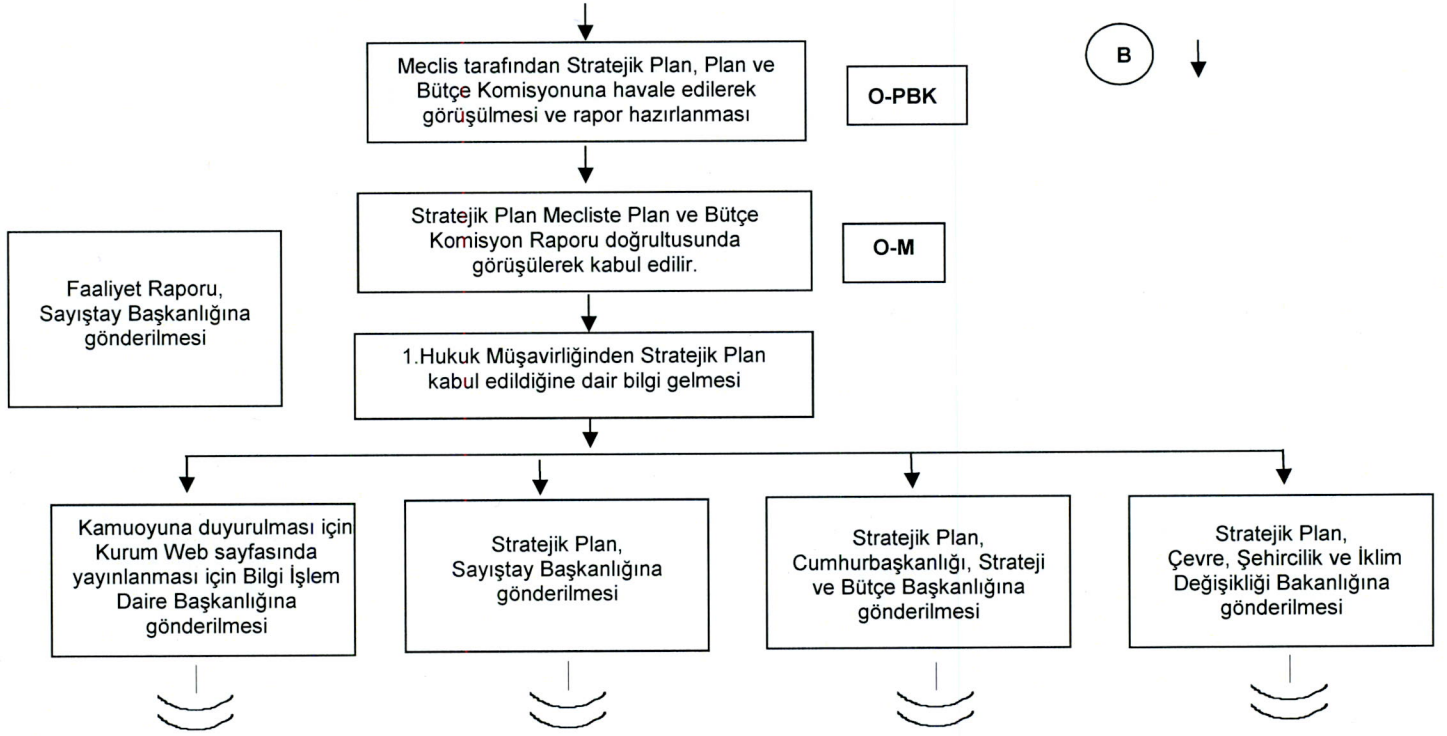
Meclis tarafından Stratejik Plan, Plan ve Bütçe Komisyonuna havale edilerek görüşülmesi ve rapor hazırlanması

O-PBK

B

Stratejik Plan Mecliste Plan ve Bütçe Komisyon Raporu doğrultusunda görüşülerek kabul edilir.

O-M

Faaliyet Raporu, Sayıştay Başkanlığına gönderilmesi

1.Hukuk Müşavirliğinden Stratejik Plan kabul edildiğine dair bilgi gelmesi

Kamuoyuna duyurulması için Kurum Web sayfasında yayınlanması için Bilgi İşlem Daire Başkanlığına gönderilmesi

Stratejik Plan, Sayıştay Başkanlığına gönderilmesi

Stratejik Plan, Cumhurbaşkanlığı, Strateji ve Bütçe Başkanlığına gönderilmesi

Stratejik Plan, Çevre, Şehircilik ve İklim Değişikliği Bakanlığına gönderilmesi